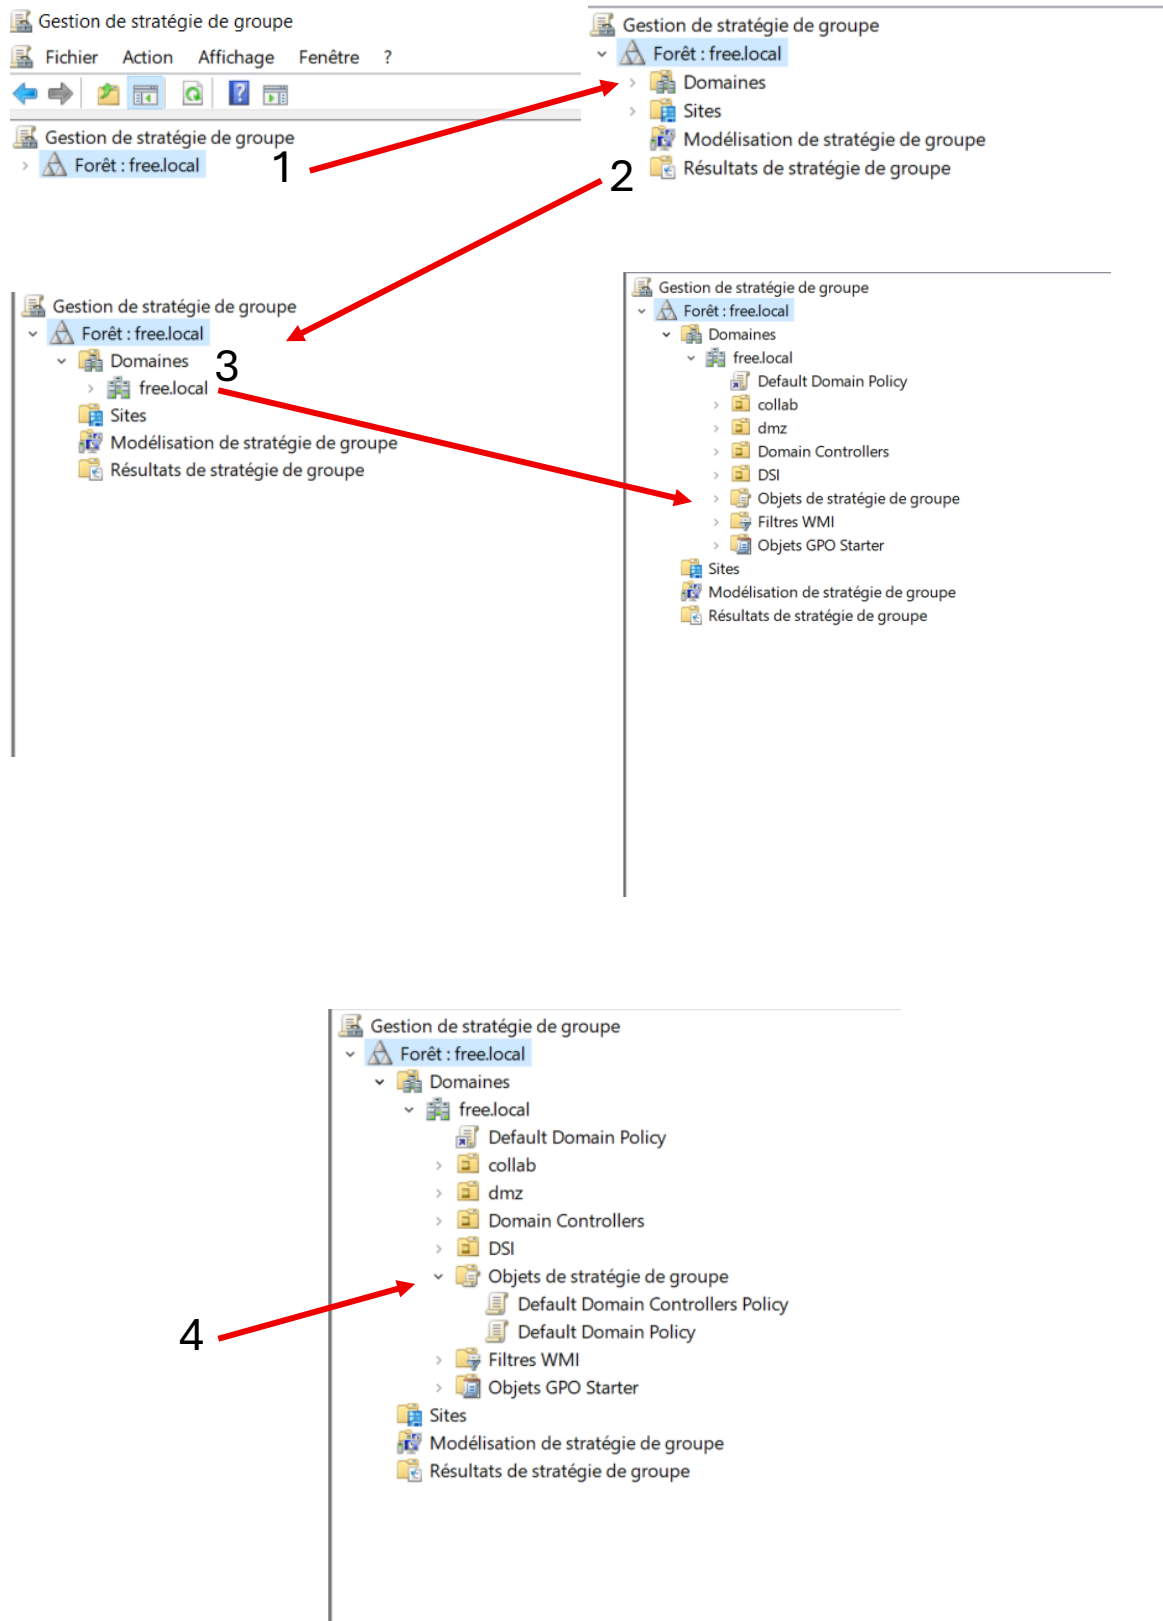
Gestion de stratégie de groupe
Fichier Action Affichage Fenêtre ?

Gestion de stratégie de groupe
Forêt : free.local
1

Gestion de stratégie de groupe
Forêt : free.local
Domaines
Sites
Modélisation de stratégie de groupe
Résultats de stratégie de groupe
2

Gestion de stratégie de groupe
Forêt : free.local
Domaines
free.local
3
Sites
Modélisation de stratégie de groupe
Résultats de stratégie de groupe

Gestion de stratégie de groupe
Forêt : free.local
Domaines
free.local
Default Domain Policy
collab
dmz
Domain Controllers
DSI
Objets de stratégie de groupe
Filtres WMI
Objets GPO Starter
Sites
Modélisation de stratégie de groupe
Résultats de stratégie de groupe

Gestion de stratégie de groupe
Forêt : free.local
Domaines
free.local
Default Domain Policy
collab
dmz
Domain Controllers
DSI
Objets de stratégie de groupe
Default Domain Controllers Policy
Default Domain Policy
Filtres WMI
Objets GPO Starter
Sites
Modélisation de stratégie de groupe
Résultats de stratégie de groupe
4